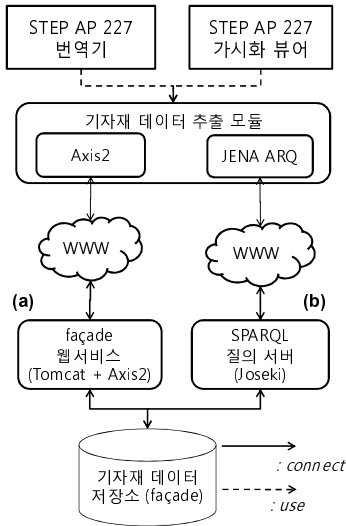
STEP AP 227
번역기

STEP AP 227
가시화 뷰어

기자재 데이터 추출 모듈

Axis2

JENA ARQ

WWW

WWW

(a)

(b)

façade
웹서비스
(Tomcat + Axis2)

SPARQL
질의 서버
(Joseki)

기자재 데이터
저장소 (façade)

: connect

: use